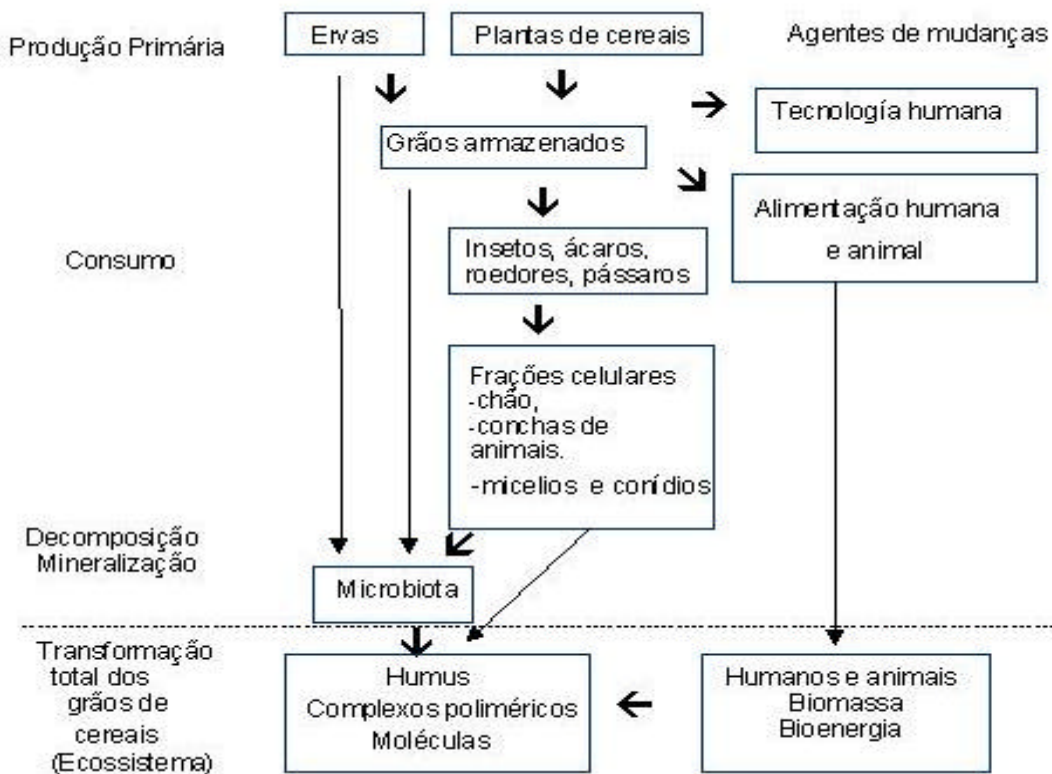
Produção Primária

Ervas

Plantas de cereais

Agentes de mudanças

Tecnología humana

Grãos armazenados

Alimentação humana e animal

Consumo

Insetos, ácaros, roedores, pássaros

Frações celulares
-chão,
-conchas de animais.
-micelios e conídios

Decomposição
Mineralização

Microbiota

Transformação total dos grãos de cereais (Ecossistema)

Humus
Complexos poliméricos
Moléculas

Humanos e animais
Biomassa
Bioenergia